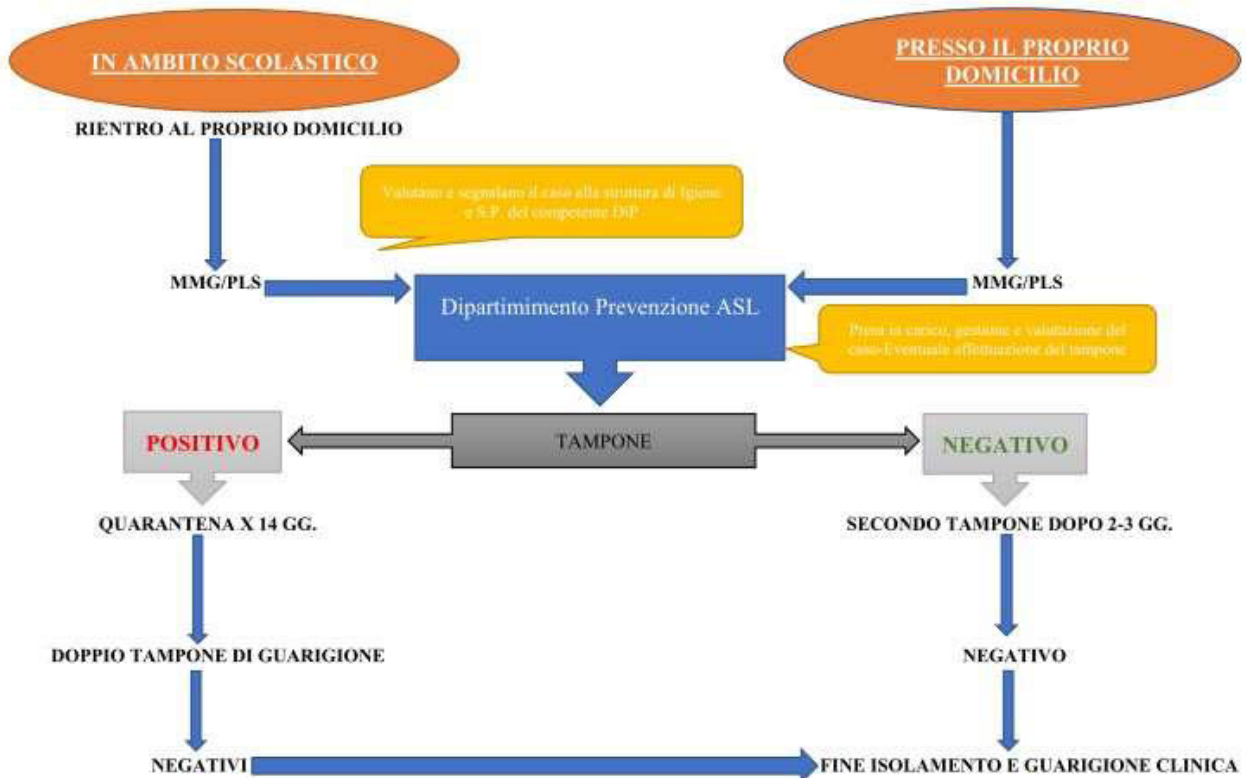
IN AMBITO SCOLASTICO

PRESSO IL PROPRIO DOMICILIO

RIENTRO AL PROPRIO DOMICILIO

Valutano e segnalano il caso alla struttura di Igiene e S.P. del competente DiP

MMG/PLS

Dipartimimento Prevenzione ASL

MMG/PLS

Presa in carico, gestione e valutazione del caso-Eventuale effettuazione del tampone

POSITIVO

TAMPONE

NEGATIVO

QUARANTENA X 14 GG.

SECONDO TAMPONE DOPO 2-3 GG.

DOPPIO TAMPONE DI GUARIGIONE

NEGATIVO

NEGATIVI

FINE ISOLAMENTO E GUARIGIONE CLINICA